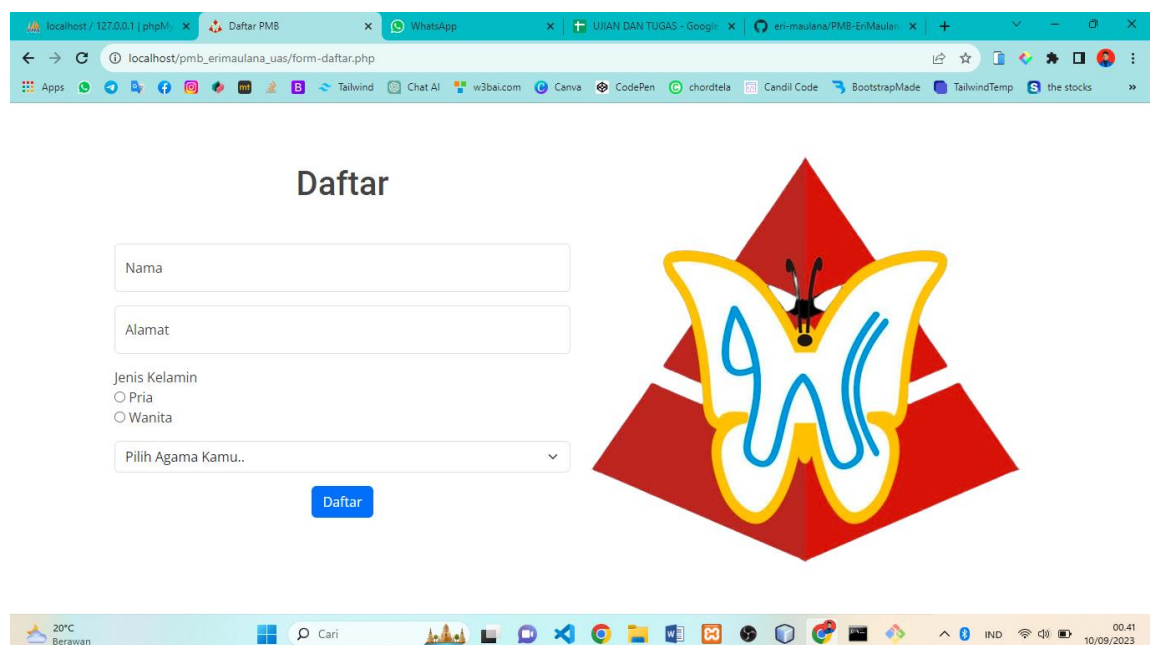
localhost / 127.0.0.1 | phpMy ×
Daftar PMB ×
WhatsApp ×
UJIAN DAN TUGAS - Google ×
eri-maulana/PMB-EriMaulan ×

localhost/pmb_erimaulana_uas/form-daftar.php

Apps Tailwind Chat AI w3bai.com Canva CodePen chordtela Candil Code BootstrapMade TailwindTemp the stocks

Daftar

Nama

Alamat

Jenis Kelamin
Pria
Wanita

Pilih Agama Kamu..

Daftar

20°C
Berawan

Cari

IND
00.41
10/09/2023